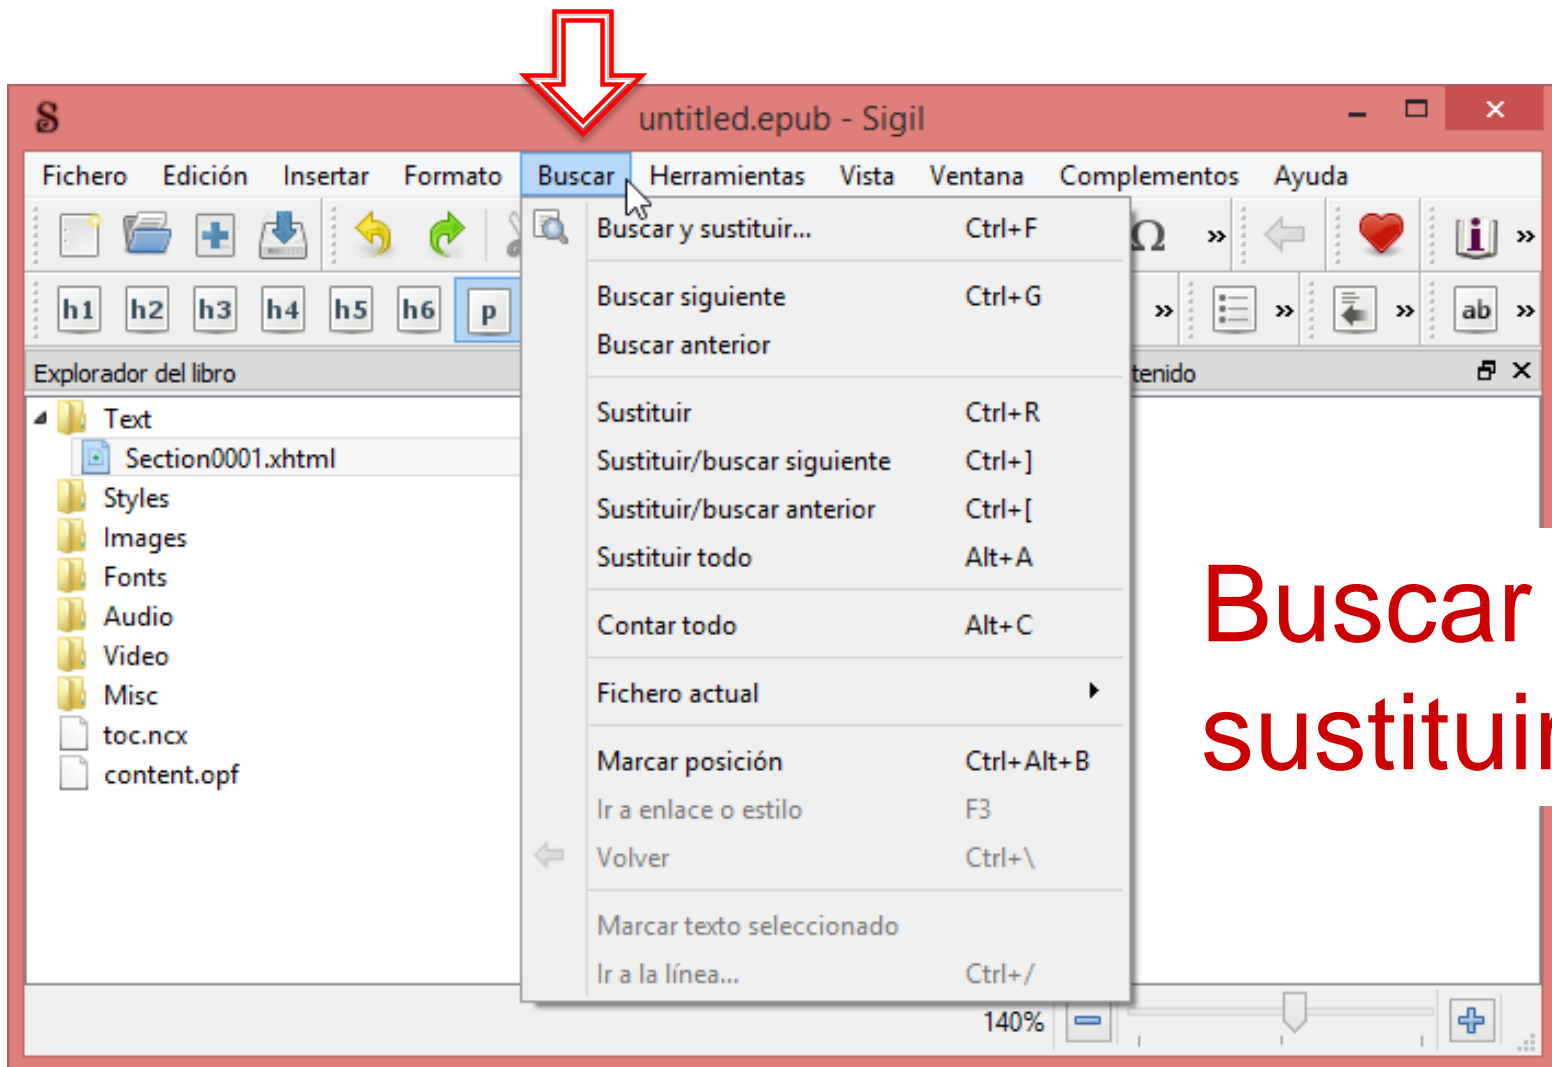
untitled.epub - Sigil

Fichero Edición Insertar Formato Buscar Herramientas Vista Ventana Complementos Ayuda

h1 h2 h3 h4 h5 h6 p

ab

Explorador del libro

tenido

Text
Section0001.xhtml
Styles
Images
Fonts
Audio
Video
Misc
toc.ncx
content.opf

Buscar y sustituir... Ctrl+F
Buscar siguiente Ctrl+G
Buscar anterior
Sustituir Ctrl+R
Sustituir/buscar siguiente Ctrl+]
Sustituir/buscar anterior Ctrl+[
Sustituir todo Alt+A
Contar todo Alt+C
Fichero actual
Marcar posición Ctrl+Alt+B
Ir a enlace o estilo F3
Volver Ctrl+\
Marcar texto seleccionado
Ir a la línea... Ctrl+/

Buscar
sustitui

140%